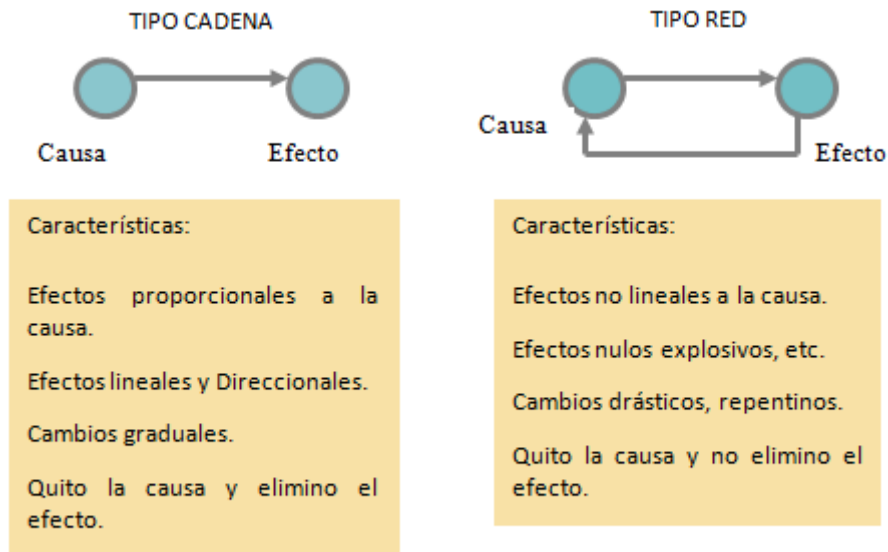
TIPO CADENA

Causa

Efecto

Características:

Efectos proporcionales a la causa.

Efectos lineales y Direccionales.

Cambios graduales.

Quito la causa y elimino el efecto.

TIPO RED

Causa

Efecto

Características:

Efectos no lineales a la causa.

Efectos nulos explosivos, etc.

Cambios drásticos, repentinos.

Quito la causa y no elimino el efecto.